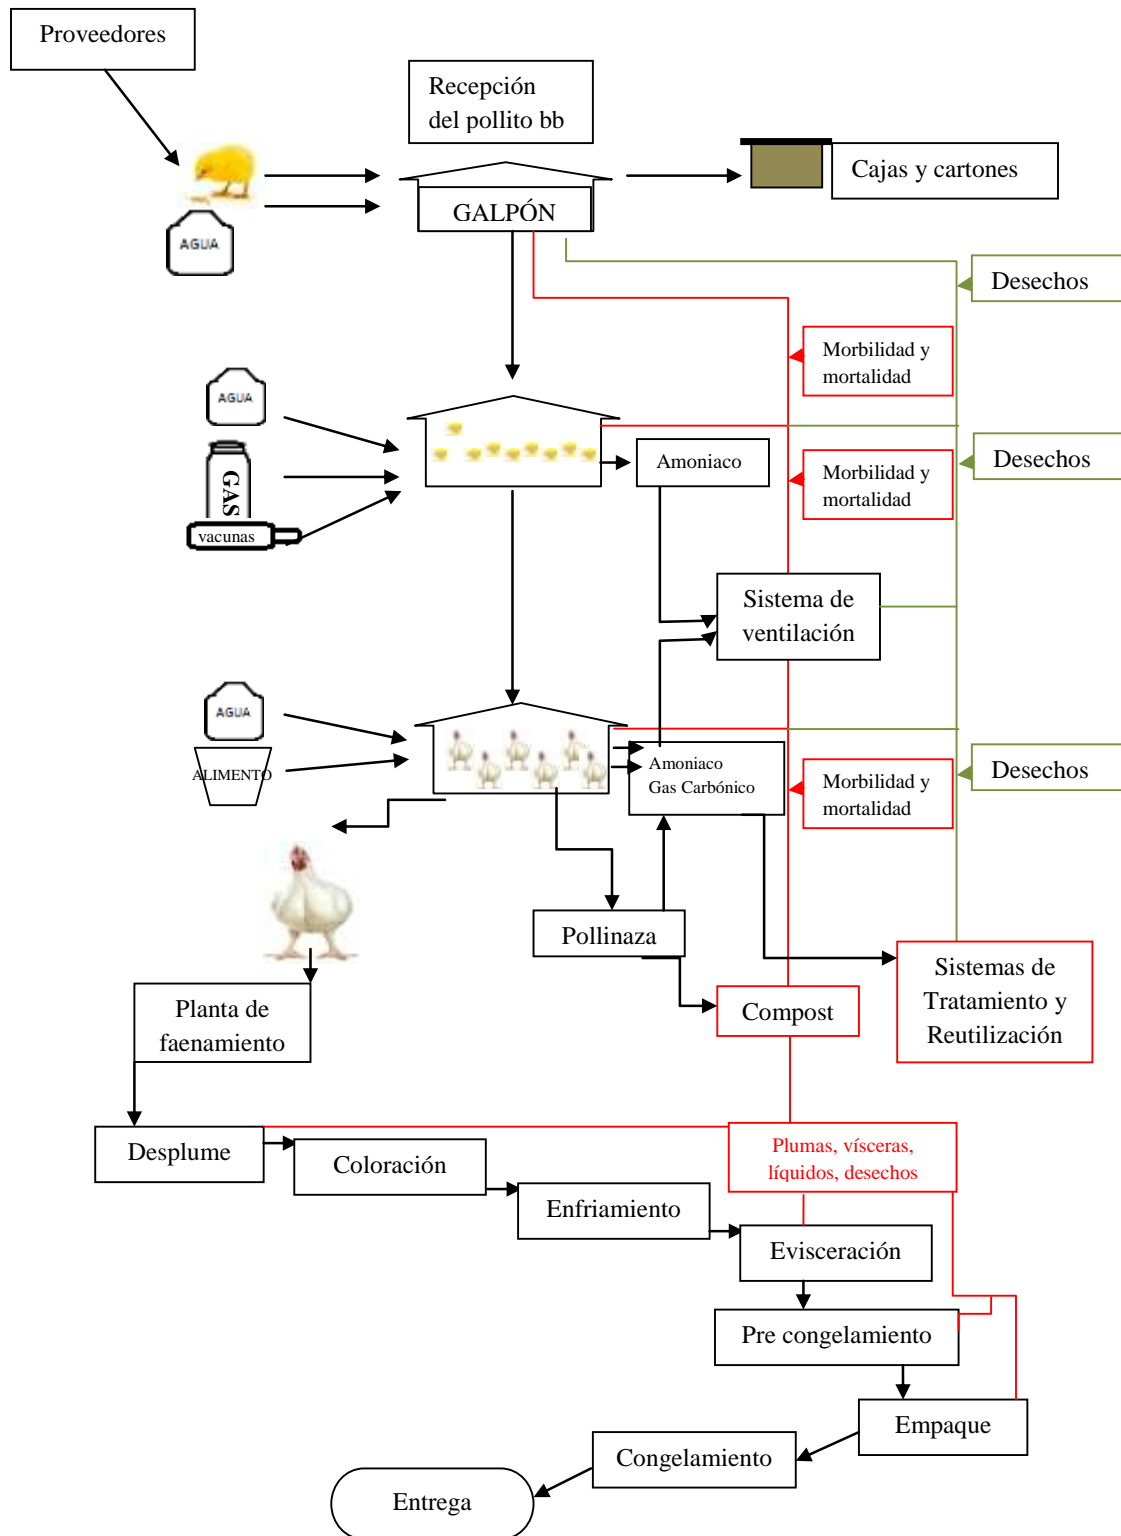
Proveedores

Recepción del pollito bb

AGUA

GALPÓN

Cajas y cartones

Desechos

Morbilidad y mortalidad

AGUA

GAS

vacunas

Amoniaco

Desechos

Morbilidad y mortalidad

Sistema de ventilación

AGUA

ALIMENTO

Amoniaco
Gas Carbónico

Desechos

Morbilidad y mortalidad

Pollinaza

Sistemas de Tratamiento y Reutilización

Planta de faenamiento

Compost

Desplume

Plumas, vísceras, líquidos, desechos

Coloración

Enfriamiento

Evisceración

Pre congelamiento

Empaque

Congelamiento

Entrega